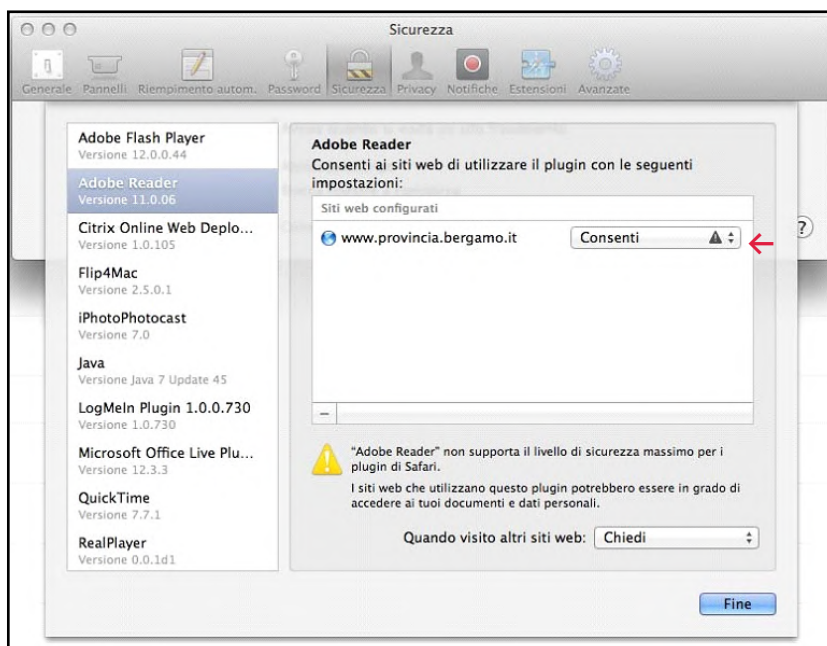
Sicurezza

Generale Pannelli Riempimento autom. Password Sicurezza Privacy Notifiche Estensioni Avanzate

Adobe Flash Player
Versione 12.0.0.44

Adobe Reader
Versione 11.0.06

Citrix Online Web Deplo...
Versione 1.0.105

Flip4Mac
Versione 2.5.0.1

iPhotoPhotocast
Versione 7.0

Java
Versione Java 7 Update 45

LogMeIn Plugin 1.0.0.730
Versione 1.0.730

Microsoft Office Live Plu...
Versione 12.3.3

QuickTime
Versione 7.7.1

RealPlayer
Versione 0.0.1d1

Adobe Reader
Consenti ai siti web di utilizzare il plugin con le seguenti impostazioni:

Siti web configurati

www.provincia.bergamo.it | Consenti

–

"Adobe Reader" non supporta il livello di sicurezza massimo per i plugin di Safari.

I siti web che utilizzano questo plugin potrebbero essere in grado di accedere ai tuoi documenti e dati personali.

Quando visito altri siti web: Chiedi

Fine

?